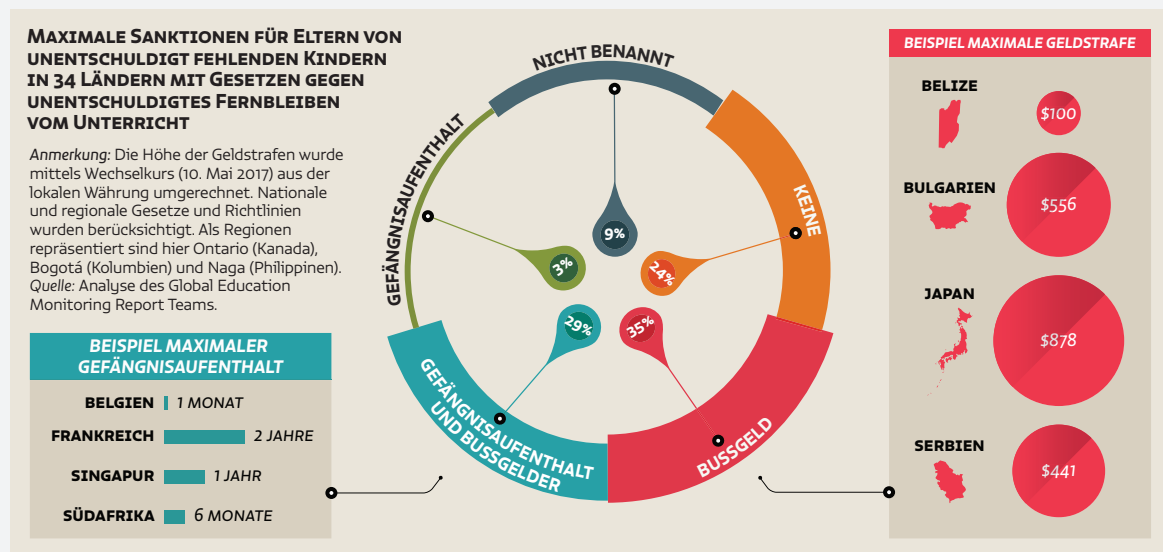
MAXIMALE SANKTIONEN FÜR ELTERN VON UNENTSCHULDIGT FEHLENDEN KINDERN IN 34 LÄNDERN MIT GESETZEN GEGEN UNENTSCHULDIGTES FERNBLEIBEN VOM UNTERRICHT

Anmerkung: Die Höhe der Geldstrafen wurde mittels Wechselkurs (10. Mai 2017) aus der lokalen Währung umgerechnet. Nationale und regionale Gesetze und Richtlinien wurden berücksichtigt. Als Regionen repräsentiert sind hier Ontario (Kanada), Bogotá (Kolumbien) und Naga (Philippinen). Quelle: Analyse des Global Education Monitoring Report Teams.

NICHT BENANNT
9%
GEFÄNGNISAUFENTHALT
3%
KEINE
24%
29%
35%
GEFÄNGNISAUFENTHALT UND BUSSGELDER
BUSSGELD

BEISPIEL MAXIMALER GEFÄNGNISAUFENTHALT

| | |
|---|---|
| BELGIEN | 1 MONAT |
| FRANKREICH | 2 JAHRE |
| SINGAPUR | 1 JAHR |
| SÜDAFRIKA | 6 MONATE |

BEISPIEL MAXIMALE GELDSTRAFE

| | |
|---|---|
| BELIZE | $100 |
| BULGARIEN | $556 |
| JAPAN | $878 |
| SERBIEN | $441 |